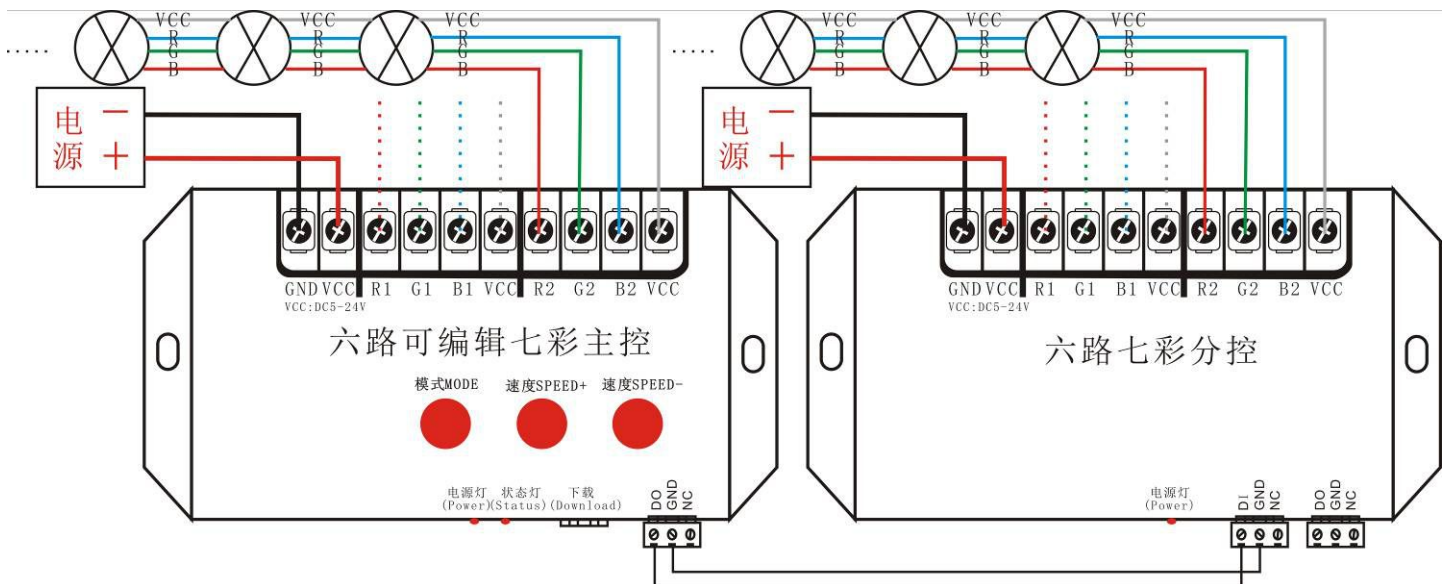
..... VCC R G B VCC R G B VCC R G B

..... VCC R G B VCC R G B VCC R G B

电源 − +

电源 − +

GND VCC R1 G1 B1 VCC R2 G2 B2 VCC
VCC:DC5-24V

六路可编辑七彩主控

模式MODE 速度SPEED+ 速度SPEED-

电源灯 (Power) 状态灯 (Status) 下载 (Download)

DO GND NC

GND VCC R1 G1 B1 VCC R2 G2 B2 VCC
VCC:DC5-24V

六路七彩分控

电源灯 (Power)

DI GND NC

DO GND NC